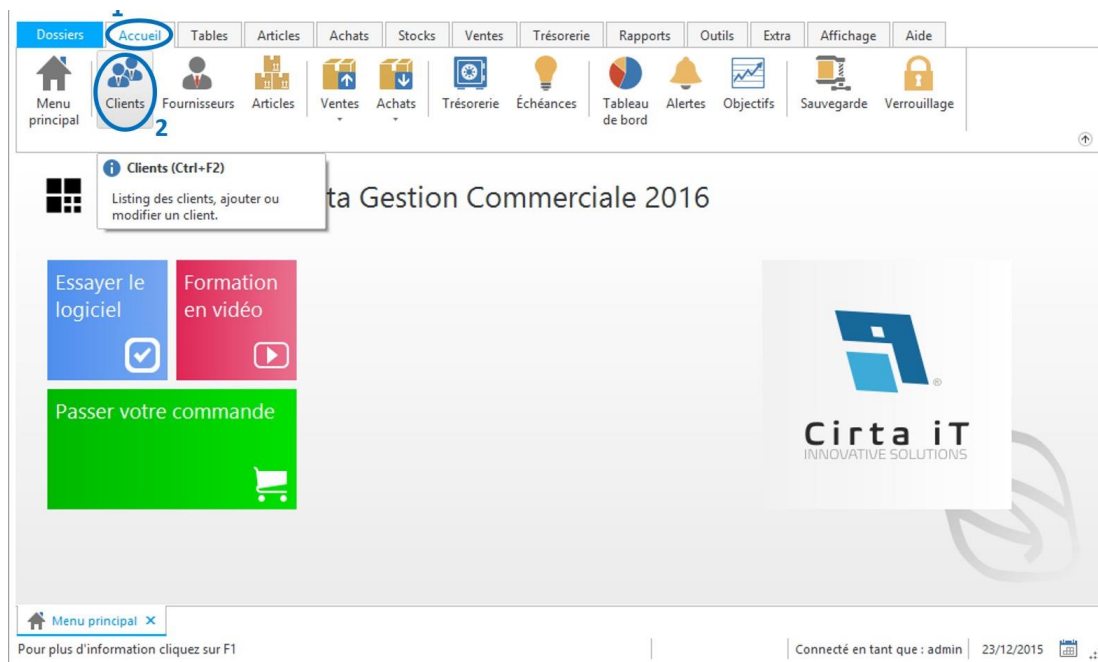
1

Dossiers Accueil Tables Articles Achats Stocks Ventes Trésorerie Rapports Outils Extra Affichage Aide

Menu principal Clients Fournisseurs Articles Ventes Achats Trésorerie Échéances Tableau de bord Alertes Objectifs Sauvegarde Verrouillage

2

Clients (Ctrl+F2)

Listing des clients, ajouter ou modifier un client.

ta Gestion Commerciale 2016

Essayer le logiciel

Formation en vidéo

Passer votre commande

®

Cirta iT
INNOVATIVE SOLUTIONS

Menu principal ✕

Pour plus d'information cliquez sur F1

Connecté en tant que : admin 23/12/2015